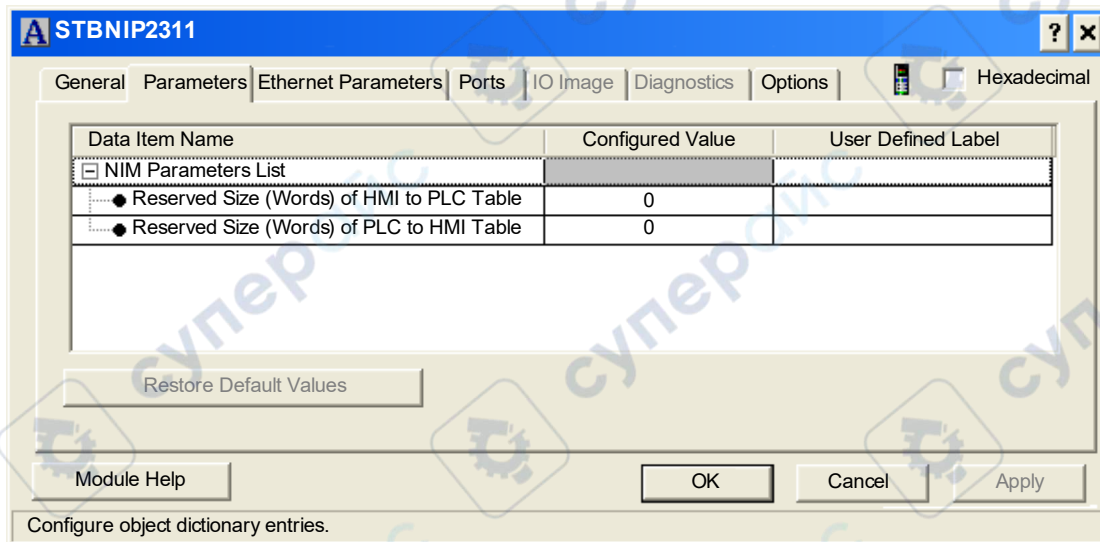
STBNIP2311

? ×

General | Parameters | Ethernet Parameters | Ports | IO Image | Diagnostics | Options

Hexadecimal

| Data Item Name | Configured Value | User Defined Label |
|---|---|---|
| ⊟ NIM Parameters List | | |
| Reserved Size (Words) of HMI to PLC Table | 0 | |
| Reserved Size (Words) of PLC to HMI Table | 0 | |

Restore Default Values

Module Help

OK

Cancel

Apply

Configure object dictionary entries.

супер

супер

суп